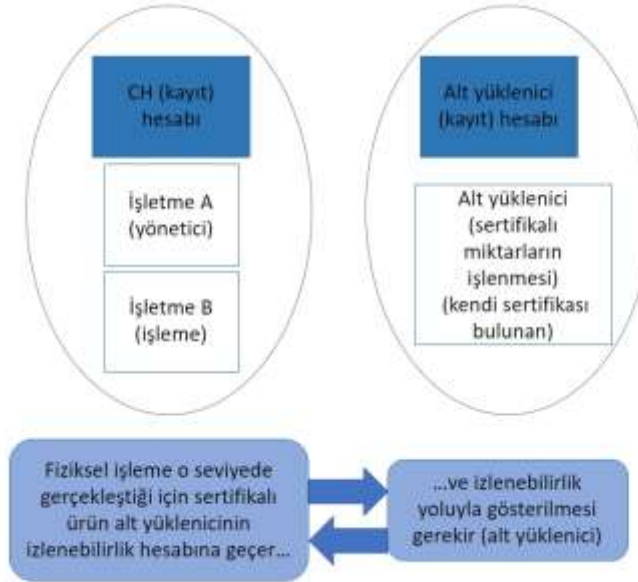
CH (kayıt) hesabı

İşletme A (yönetici)

İşletme B (işleme)

Alt yüklenici (kayıt) hesabı

Alt yüklenici (sertifikalı miktarların işlenmesi) (kendi sertifikası bulunan)

Fiziksel işleme o seviyede gerçekleştiği için sertifikalı ürün alt yüklenicinin izlenebilirlik hesabına geçer...

...ve izlenebilirlik yoluyla gösterilmesi gerekir (alt yüklenici)